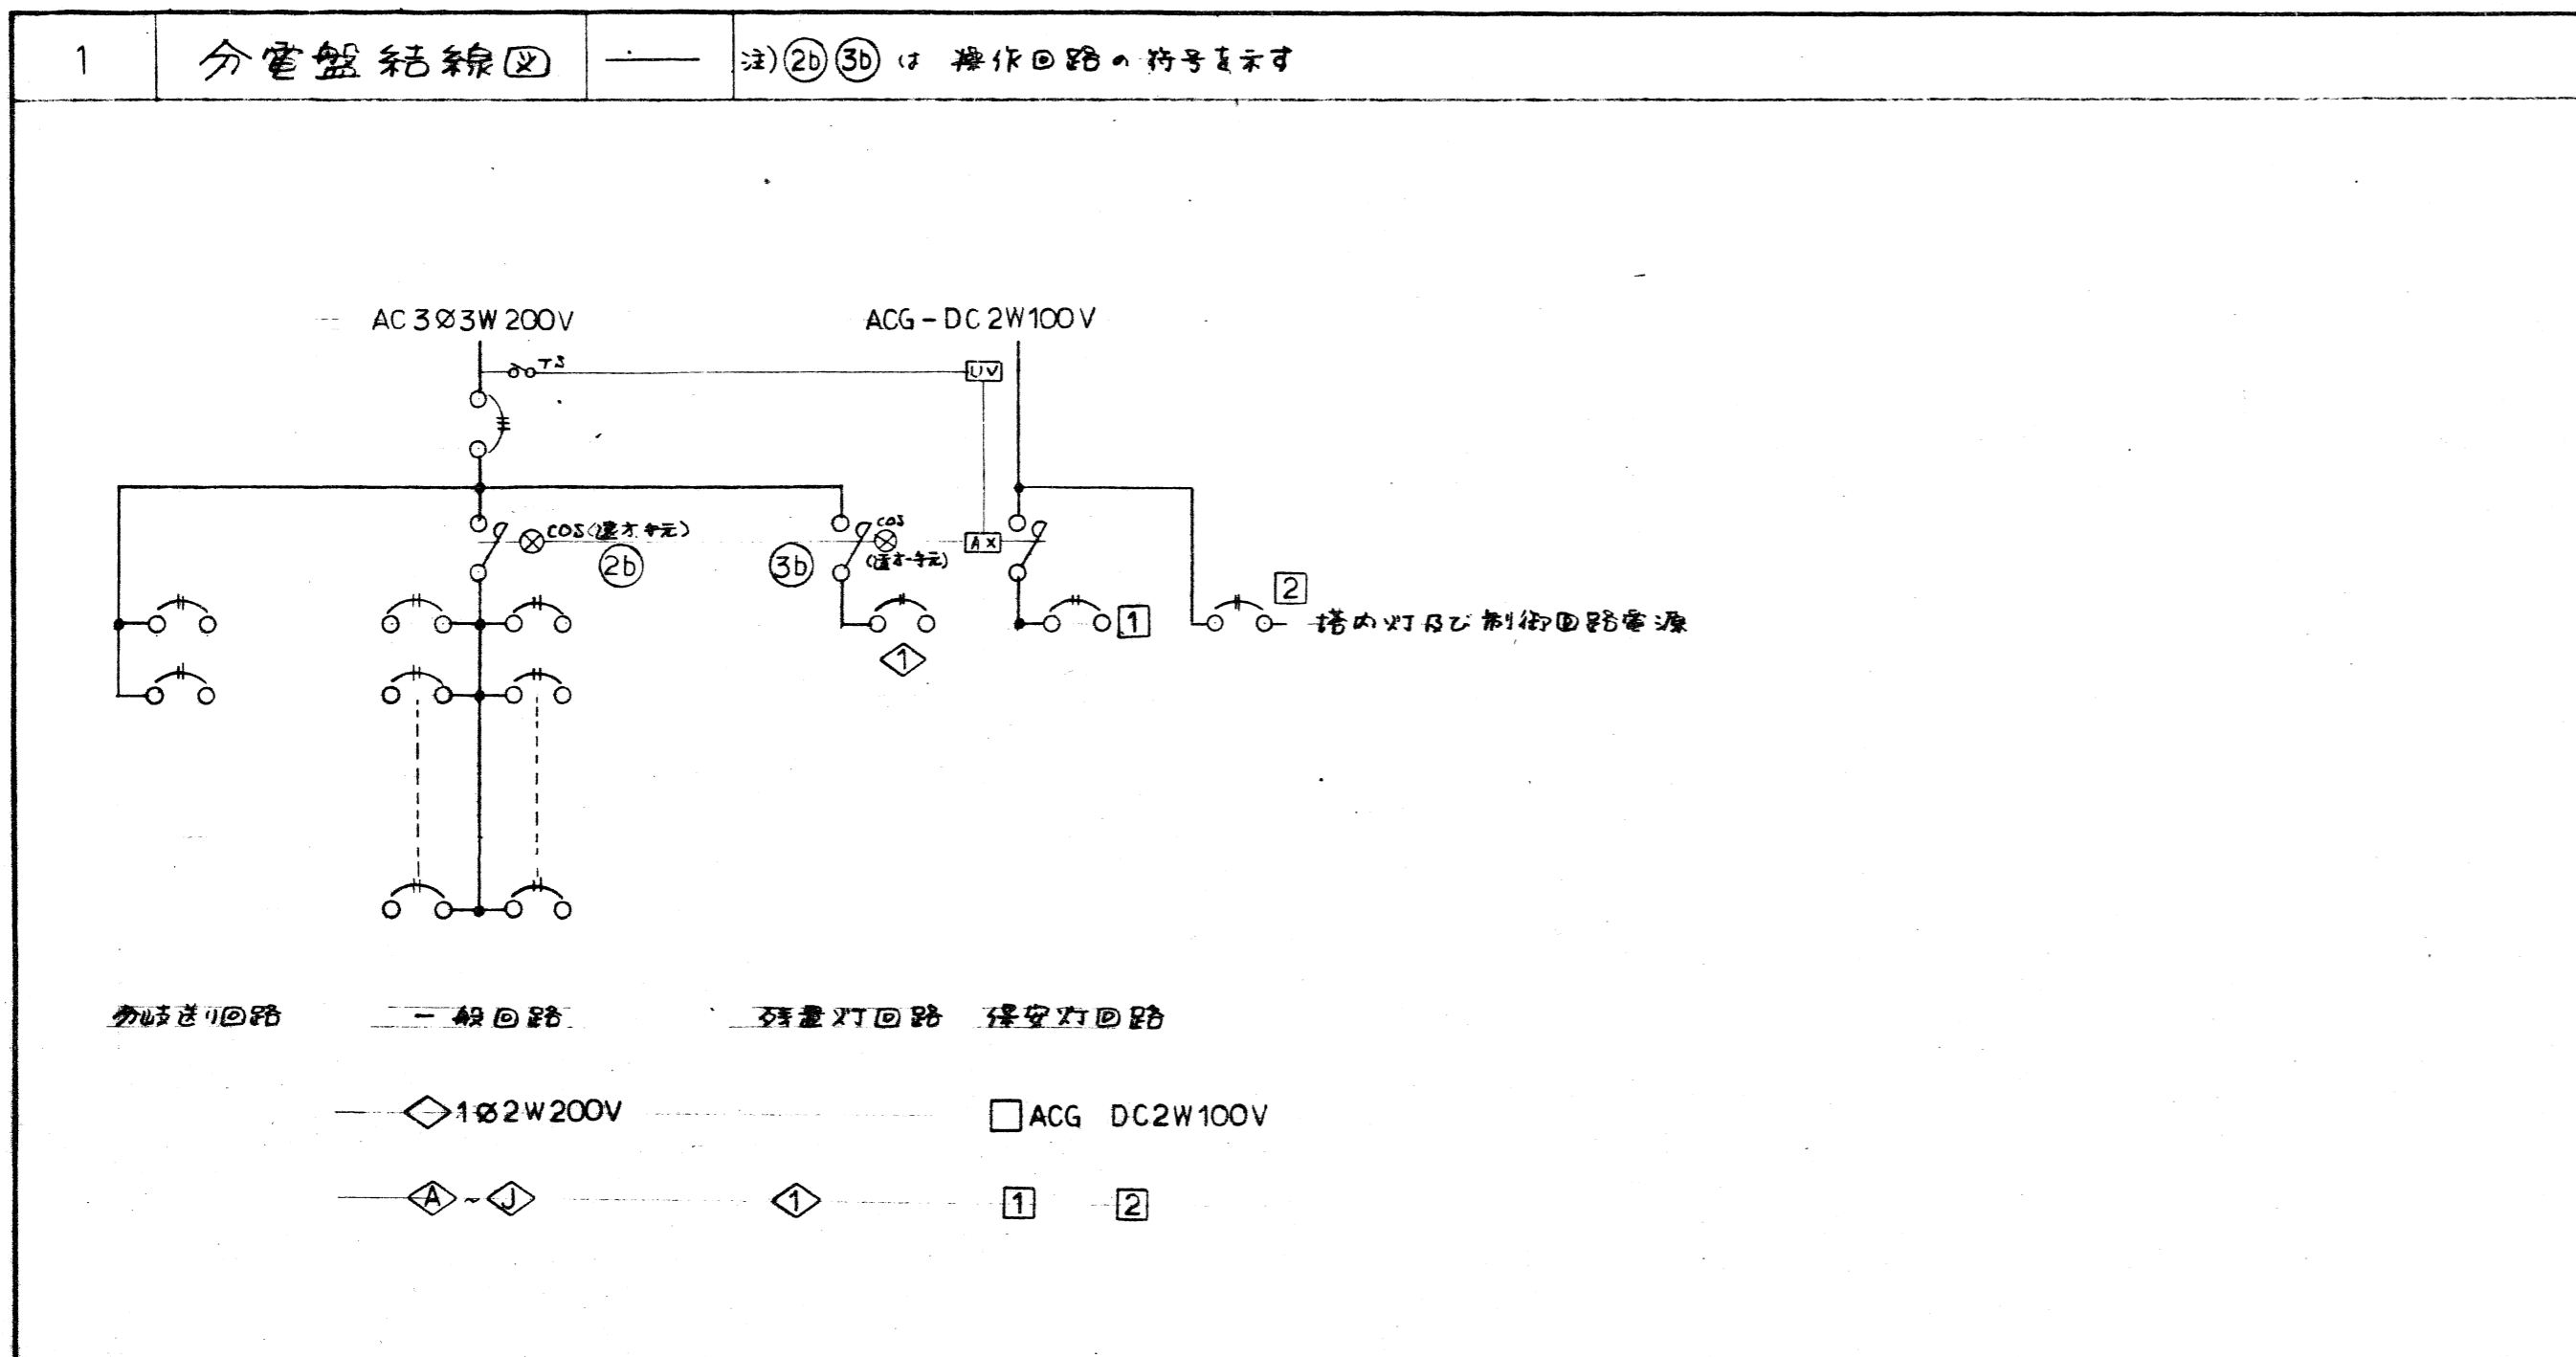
1 分電盤結線図 —— 注)②⑥③⑥は 操作回路の符号を示す

AC 3Ø3W 200V

ACG - DC 2W100 V

TS

UV

COS(遠方手元)

②⑥

③⑥

COS (遠方手元)

AX

2

1

搭内灯及び制御回路電源

1

分岐送り回路 一般回路 残置灯回路 保安灯回路

1Ø2W200V

ACG DC2W100V

A ~ J

1

1 2